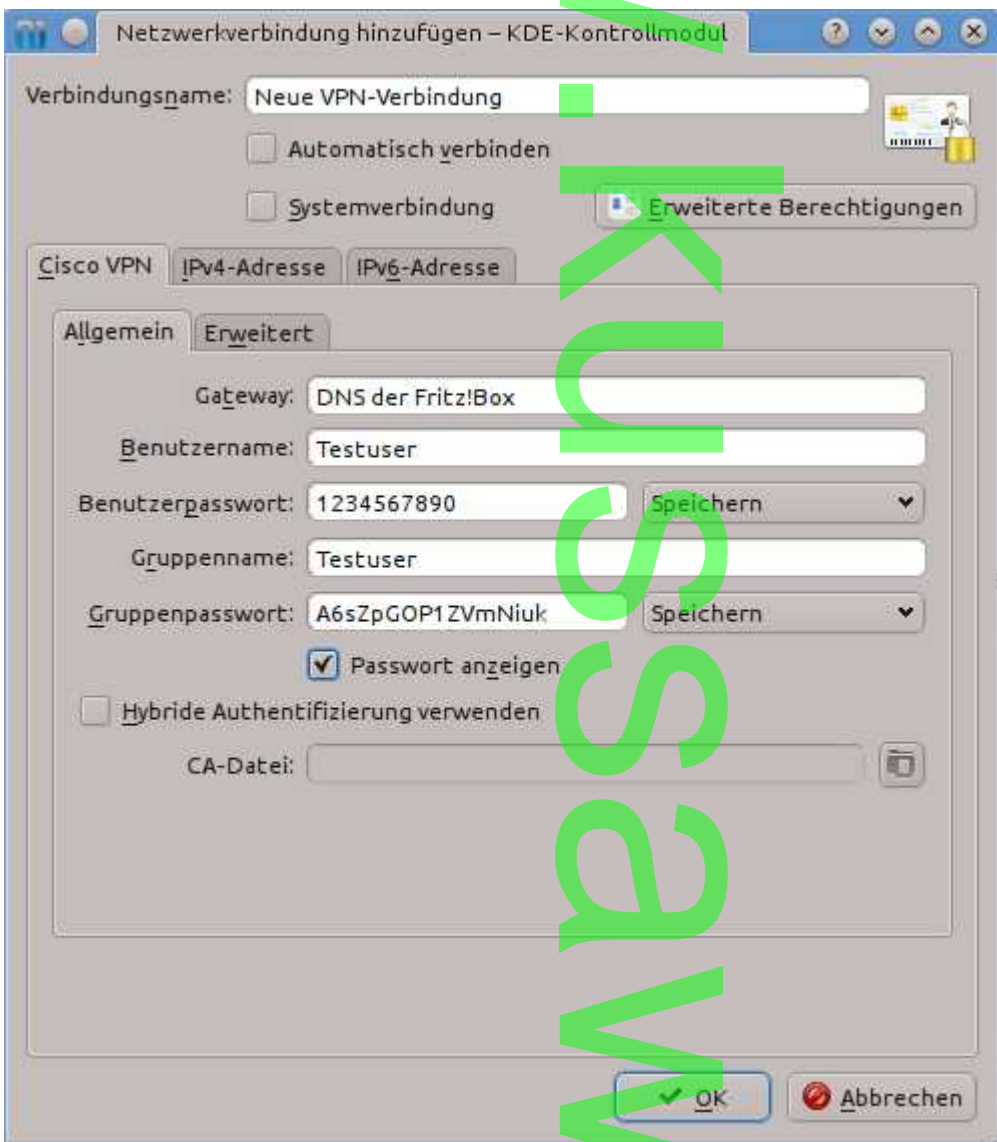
Netzwerkverbindung hinzufügen – KDE-Kontrollmodul

Verbindungsname: Neue VPN-Verbindung

Automatisch verbinden

Systemverbindung

Erweiterte Berechtigungen

Cisco VPN | IPv4-Adresse | IPv6-Adresse

Allgemein | Erweitert

Gateway: DNS der Fritz!Box

Benutzername: Testuser

Benutzerpasswort: 1234567890 Speichern

Gruppenname: Testuser

Gruppenpasswort: A6sZpGOP1ZVmNiuk Speichern

Passwort anzeigen

Hybride Authentifizierung verwenden

CA-Datei:

OK Abbrechen

wagsunk